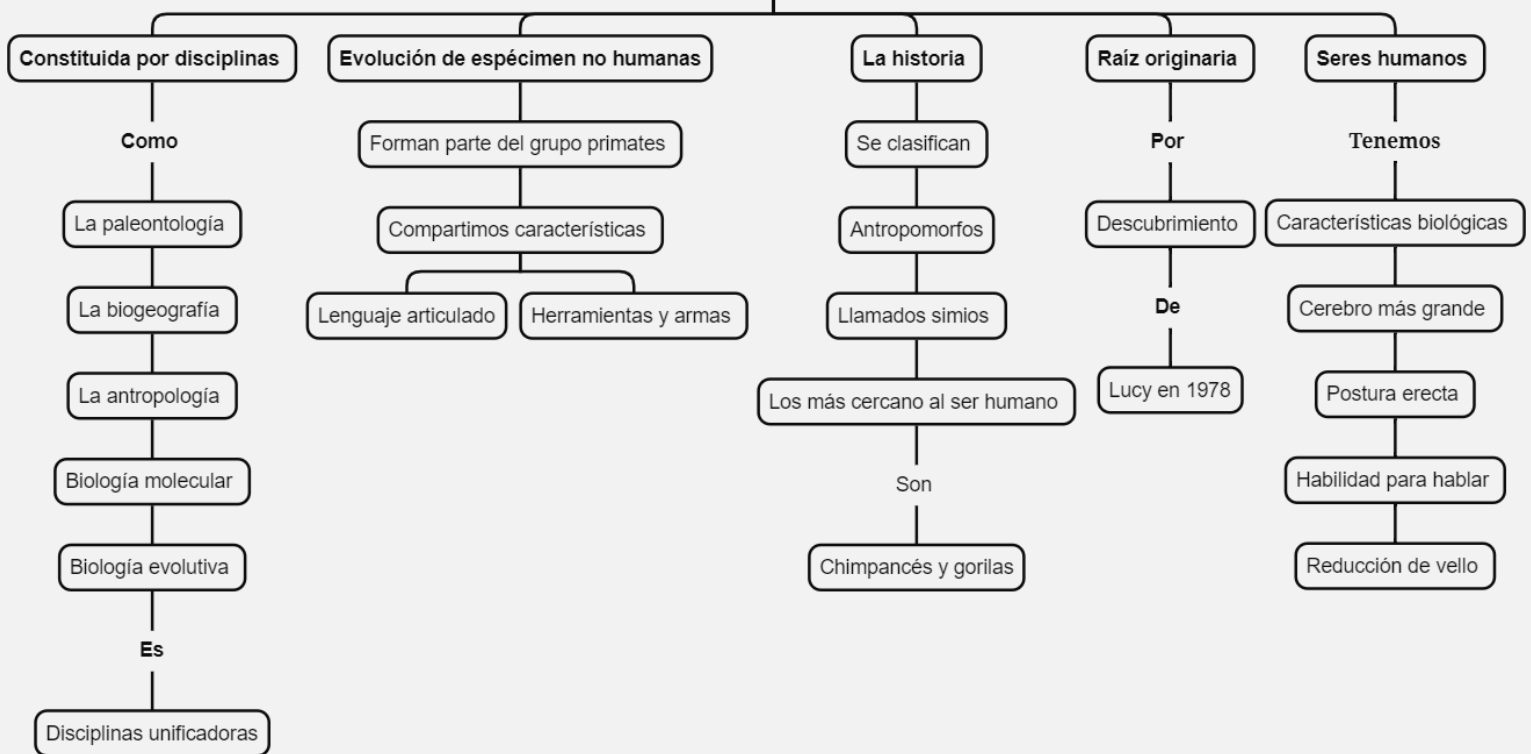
Constituida por disciplinas

Como

La paleontología

La biogeografía

La antropología

Biología molecular

Biología evolutiva

Es

Disciplinas unificadoras

Evolución de espécimen no humanas

Forman parte del grupo primates

Compartimos características

Lenguaje articulado

Herramientas y armas

La historia

Se clasifican

Antropomorfos

Llamados simios

Los más cercano al ser humano

Son

Chimpancés y gorilas

Raíz originaria

Por

Descubrimiento

De

Lucy en 1978

Seres humanos

Tenemos

Características biológicas

Cerebro más grande

Postura erecta

Habilidad para hablar

Reducción de vello